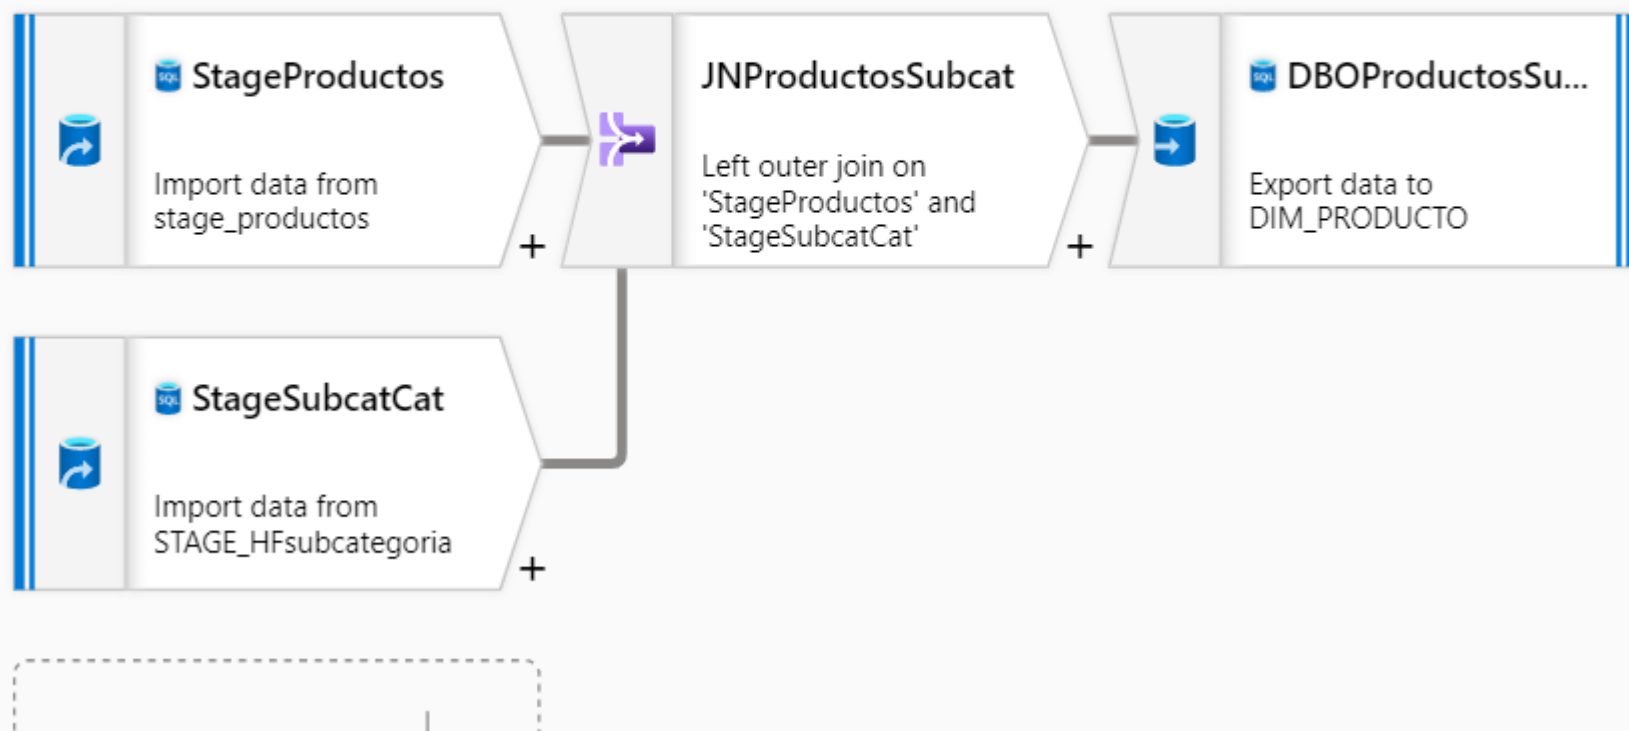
StageProductos

Import data from stage_productos

+

JNProductosSubcat

Left outer join on 'StageProductos' and 'StageSubcatCat'

+

DBOProductosSu...

Export data to DIM_PRODUCTO

StageSubcatCat

Import data from STAGE_HFsubcategoria

+